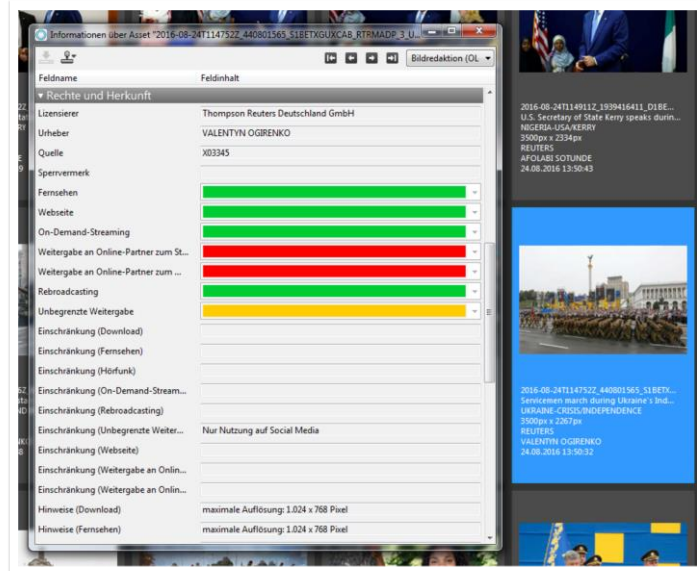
Informationen über Asset "2016-08-24T114752Z_440801565_S1BETXGUXCAB_RTRMADP_3_U...

Bildredaktion (OL

| Feldname | Feldinhalt |
|---|---|
| ▾ Rechte und Herkunft | |
| Lizensierer | Thompson Reuters Deutschland GmbH |
| Urheber | VALENTYN OGIRENKO |
| Quelle | X03345 |
| Sperrvermerk | |
| Fernsehen | |
| Webseite | |
| On-Demand-Streaming | |
| Weitergabe an Online-Partner zum St... | |
| Weitergabe an Online-Partner zum ... | |
| Rebroadcasting | |
| Unbegrenzte Weitergabe | |
| Einschränkung (Download) | |
| Einschränkung (Fernsehen) | |
| Einschränkung (Hörfunk) | |
| Einschränkung (On-Demand-Stream... | |
| Einschränkung (Rebroadcasting) | |
| Einschränkung (Unbegrenzte Weiter... | Nur Nutzung auf Social Media |
| Einschränkung (Webseite) | |
| Einschränkung (Weitergabe an Onlin... | |
| Einschränkung (Weitergabe an Onlin... | |
| Hinweise (Download) | maximale Auflösung: 1.024 x 768 Pixel |
| Hinweise (Fernsehen) | maximale Auflösung: 1.024 x 768 Pixel |

2016-08-24T114911Z_1939416411_D1BE...
U.S. Secretary of State Kerry speaks durin...
NIGERIA-USA/KERRY
3500px x 2334px
REUTERS
AFOLABI SOTUNDE
24.08.2016 13:50:43

2016-08-24T114752Z_440801565_S1BETX...
Servicemen march during Ukraine's Ind...
UKRAINE-CRISIS/INDEPENDENCE
3500px x 2267px
REUTERS
VALENTYN OGIRENKO
24.08.2016 13:50:32